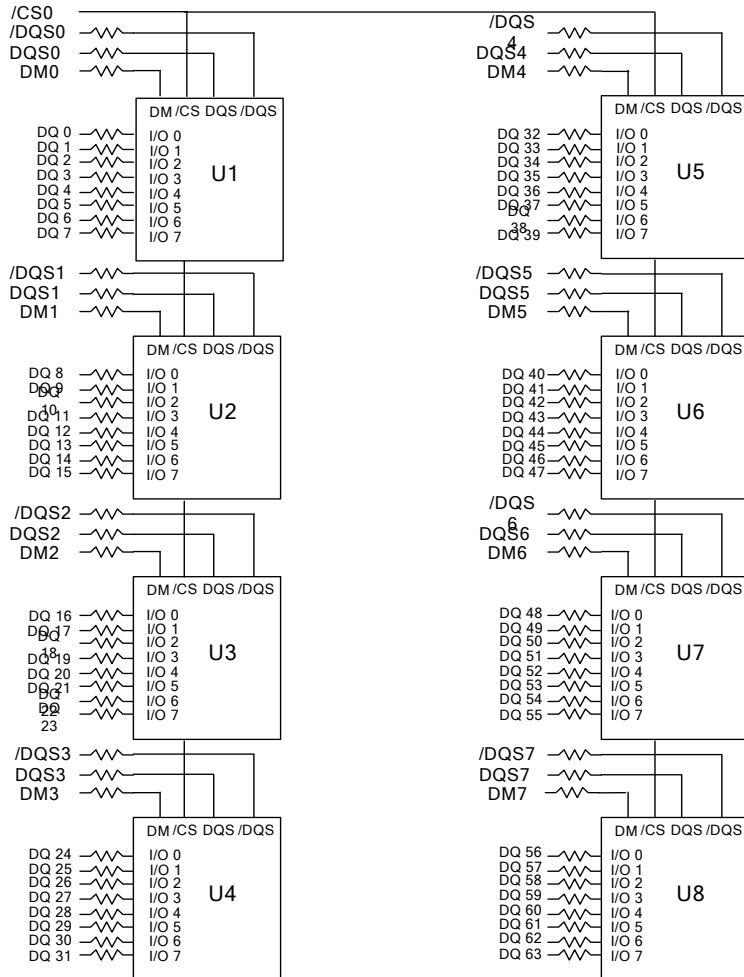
/CS0
/DQS0
DQS0
DM0

DM /CS DQS /DQS
U1
DQ 0 I/O 0
DQ 1 I/O 1
DQ 2 I/O 2
DQ 3 I/O 3
DQ 4 I/O 4
DQ 5 I/O 5
DQ 6 I/O 6
DQ 7 I/O 7

/DQS1
DQS1
DM1

DM /CS DQS /DQS
U2
DQ 8 I/O 0
DQ 9 I/O 1
DQ 10 I/O 2
DQ 11 I/O 3
DQ 12 I/O 4
DQ 13 I/O 5
DQ 14 I/O 6
DQ 15 I/O 7

/DQS2
DQS2
DM2

DM /CS DQS /DQS
U3
DQ 16 I/O 0
DQ 17 I/O 1
DQ 18 I/O 2
DQ 19 I/O 3
DQ 20 I/O 4
DQ 21 I/O 5
DQ 22 I/O 6
DQ 23 I/O 7

/DQS3
DQS3
DM3

DM /CS DQS /DQS
U4
DQ 24 I/O 0
DQ 25 I/O 1
DQ 26 I/O 2
DQ 27 I/O 3
DQ 28 I/O 4
DQ 29 I/O 5
DQ 30 I/O 6
DQ 31 I/O 7

/DQS4
DQS4
DM4

DM /CS DQS /DQS
U5
DQ 32 I/O 0
DQ 33 I/O 1
DQ 34 I/O 2
DQ 35 I/O 3
DQ 36 I/O 4
DQ 37 I/O 5
DQ 38 I/O 6
DQ 39 I/O 7

/DQS5
DQS5
DM5

DM /CS DQS /DQS
U6
DQ 40 I/O 0
DQ 41 I/O 1
DQ 42 I/O 2
DQ 43 I/O 3
DQ 44 I/O 4
DQ 45 I/O 5
DQ 46 I/O 6
DQ 47 I/O 7

/DQS6
DQS6
DM6

DM /CS DQS /DQS
U7
DQ 48 I/O 0
DQ 49 I/O 1
DQ 50 I/O 2
DQ 51 I/O 3
DQ 52 I/O 4
DQ 53 I/O 5
DQ 54 I/O 6
DQ 55 I/O 7

/DQS7
DQS7
DM7

DM /CS DQS /DQS
U8
DQ 56 I/O 0
DQ 57 I/O 1
DQ 58 I/O 2
DQ 59 I/O 3
DQ 60 I/O 4
DQ 61 I/O 5
DQ 62 I/O 6
DQ 63 I/O 7